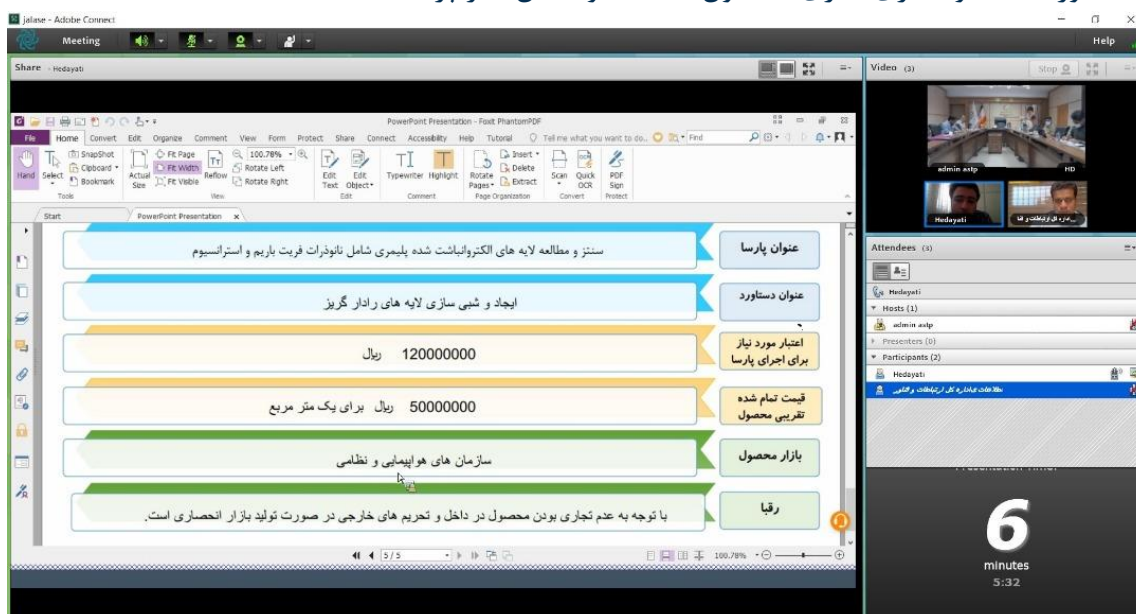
jalase - Adobe Connect

Meeting

Help

Share - Hedayati

Video (3)

Stop

PowerPoint Presentation - Foxit PhantomPDF

File Home Convert Edit Organize Comment View Form Protect Share Connect Accessibility Help Tutorial Tell me what you want to do... Find

Hand Select SnapShot Clipboard Bookmark Actual Size Fit Page Fit Width Fit Visible Reflow 100.78% Rotate Left Rotate Right Edit Text Edit Object Typewriter Highlight Rotate Pages Insert Delete Extract Scan Quick OCR PDF Sign

Tools View Edit Comment Page Organization Convert Protect

Start PowerPoint Presentation x

عنوان پارسا
سنتز و مطالعه لایه های الکترولباشت شده پلیمری شامل نانوذرات فریت باریم و استرانسیوم

عنوان دستاورد
ایجاد و شبی سازی لایه های رادار گریز

اعتبار مورد نیاز برای اجرای پارسا
120000000 ریال

قیمت تمام شده تقریبی محصول
50000000 ریال برای یک متر مربع

بازار محصول
سازمان های هواپیمایی و نظامی

رقبا
با توجه به عدم تجاری بودن محصول در داخل و تحریم ها شرکت های خارجی در صورت تولید بازار انحصاری است.

5/5

100.78%

admin astp

HD

Hedayati

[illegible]

Attendees (3)

Hedayati

Hosts (1)

admin astp

Presenters (0)

Participants (2)

Hedayati

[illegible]

6
minutes
5:32